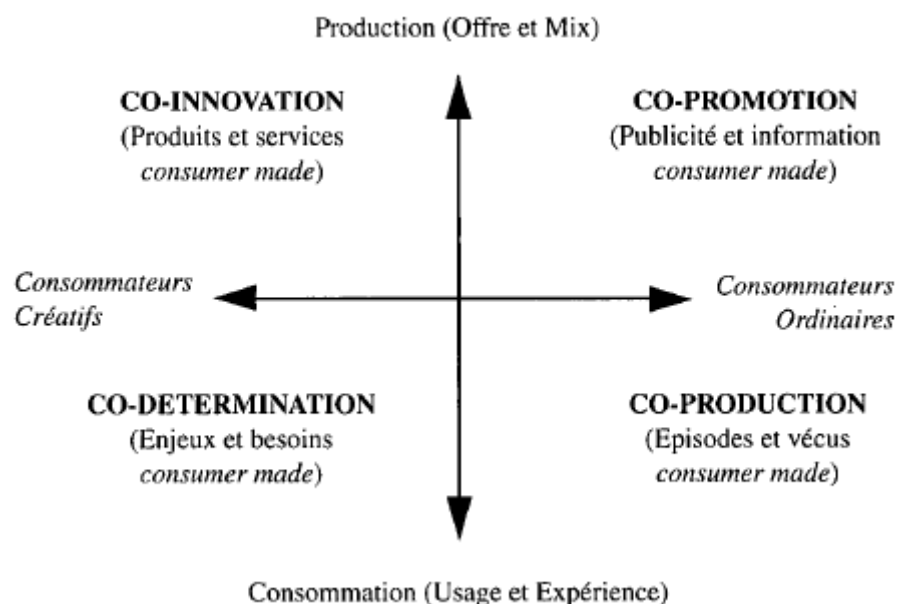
Production (Offre et Mix)

CO-INNOVATION
(Produits et services
consumer made)

CO-PROMOTION
(Publicité et information
consumer made)

Consommateurs
Créatifs

Consommateurs
Ordinaires

CO-DETERMINATION
(Enjeux et besoins
consumer made)

CO-PRODUCTION
(Episodes et vécus
consumer made)

Consommation (Usage et Expérience)